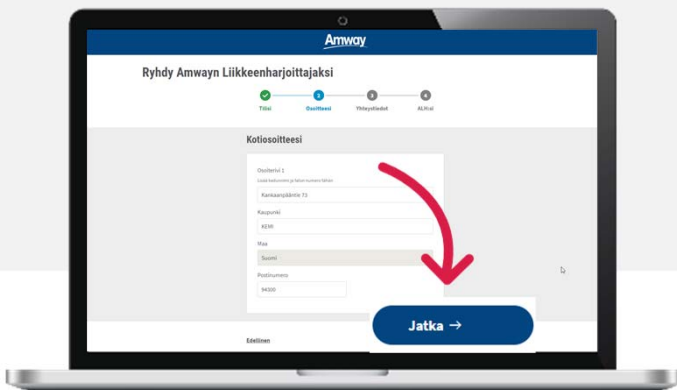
Amway

Ryhdy Amwayn Liikkeenharjoittajaksi

Tili Osoitteesi Yhteystiedot Aloitus

Kotiosoitteesi

Osoiterivi 1
Lisää katuosoite ja talon numero tähän

Kankaanpääntie 13

Kaupunki

KEMI

Maa

Suomi

Postinumero

94300

Jatka →

Edellinen